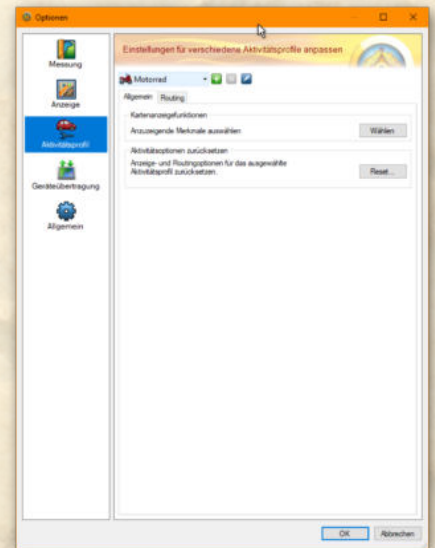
Optionen

Messung

Anzeige

Aktivitätsprofil

Geräteübertragung

Allgemein

Einstellungen für verschiedene Aktivitätsprofile anpassen

Motorrad

Allgemein Routing

Kartenanzeigefunktionen

Anzuzeigende Merkmale auswählen.

Wählen

Aktivitätsoptionen zurücksetzen

Anzeige- und Routingoptionen für das ausgewählte Aktivitätsprofil zurücksetzen.

Reset...

OK Abbrechen